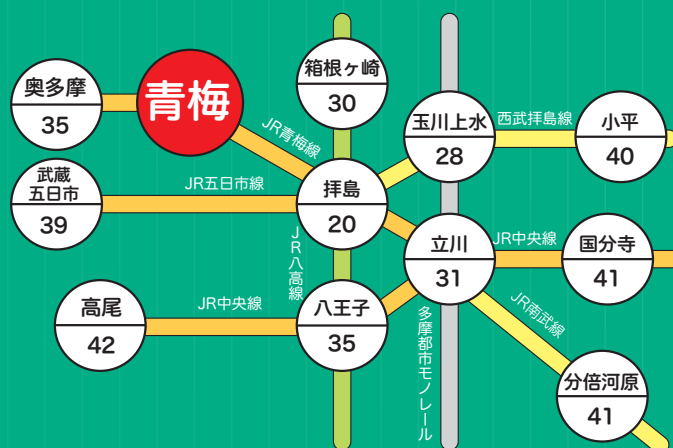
奥多摩
35

青梅

箱根ヶ崎
30

JR青梅線

玉川上水
28

西武拝島線

小平
40

武蔵
五日市
39

JR五日市線

拝島
20

JR八高線

立川
31

JR中央線

国分寺
41

高尾
42

JR中央線

八王子
35

多摩都市モノレール

JR南武線

分倍河原
41